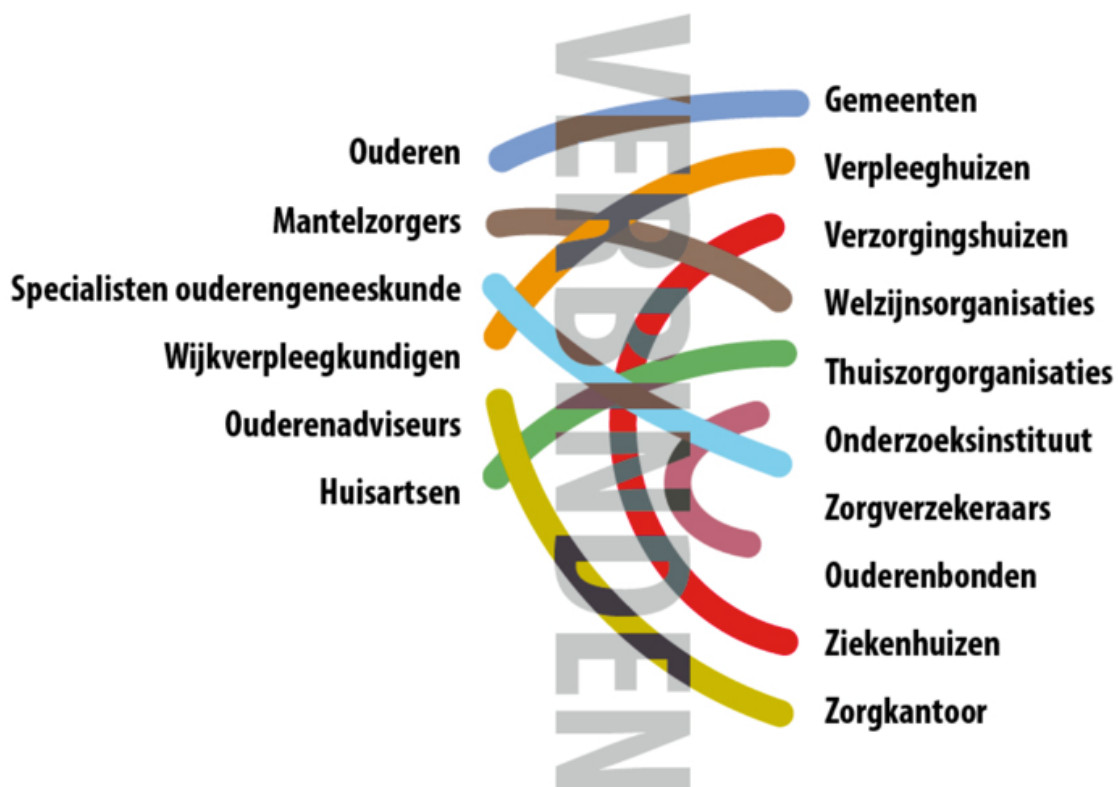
Ouderen
Mantelzorgers
Specialisten ouderengeneeskunde
Wijkverpleegkundigen
Ouderenadviseurs
Huisartsen

VERBINDEN

Gemeenten
Verpleeghuizen
Verzorgingshuizen
Welzijnsorganisaties
Thuiszorgorganisaties
Onderzoeksinstituut
Zorgverzekeraars
Ouderenbonden
Ziekenhuizen
Zorgkantoor